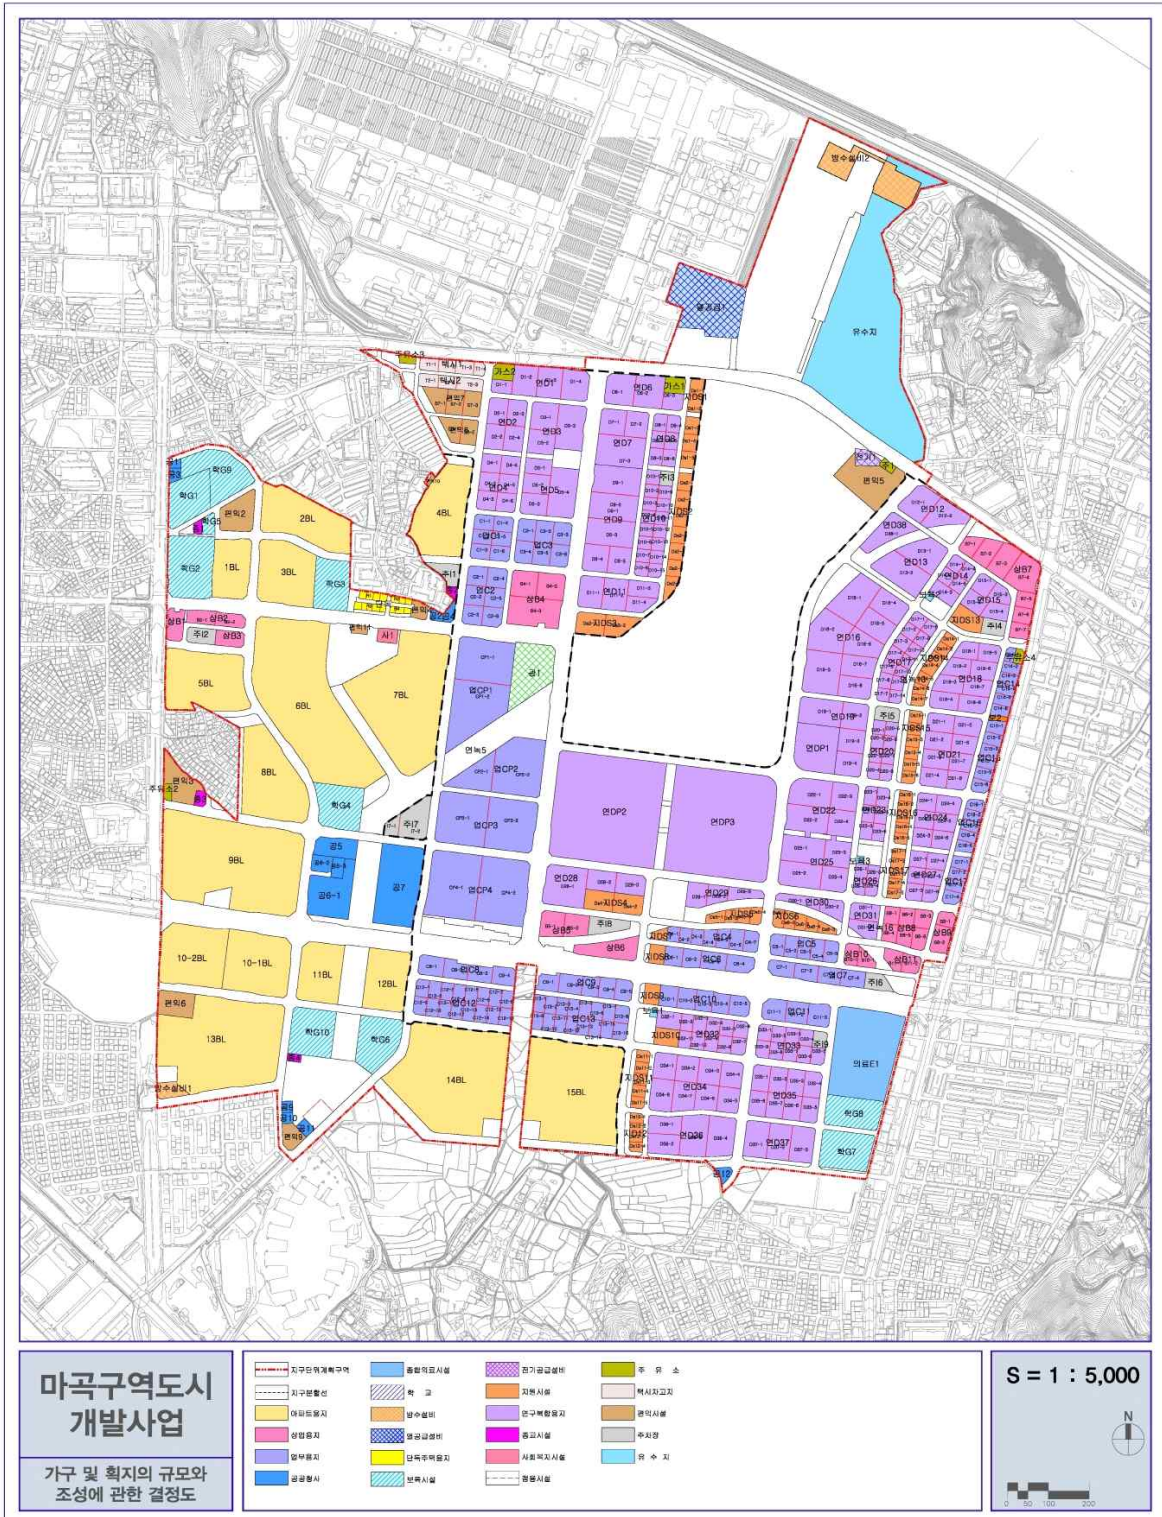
방수설비2

열공급1

유수지

주유소3

택시

택시2

편익7

편익8

가스2

연D1

가스1

연D6

지DS1

연D2

연D3

연D7

연D8

주10

주11

편익5

연D4

연D5

연D9

연D10

연D12

학G9

학G1

학G5

편익2

2BL

4BL

연C1

연C3

연D38

학G2

1BL

3BL

학G3

주1

연C2

상B4

연D11

지DS2

연D13

연D14

연D15

상B7

상B1

상B2

주12

상B3

편익11

사1

공1

연D16

지DS13

주14

연D17

연D18

5BL

6BL

7BL

연CP1

연D19

주15

연D21

연DP1

연D20

편익3

주유소2

8BL

연녹5

연CP2

연DP2

연DP3

연D22

연D23

연D24

학G4

연CP3

주17

9BL

공5

공6-1

공7

연CP4

연D25

연D26

연D27

연D28

지DS4

연D29

연D30

연D31

주8

지DS5

지DS6

상B5

상B8

상B9

상B6

연C4

연C5

10-2BL

10-1BL

11BL

12BL

지DS8

연C6

연C7

주16

상B10

상B11

연C8

연C9

지DS9

연C10

연C11

편익6

연C12

연C13

지DS10

연D32

연D33

주9

학G10

학G6

13BL

의료E1

14BL

15BL

지DS11

연D34

연D35

방수설비1

학G8

편익9

연D36

연D37

지DS12

학G7

공9

마곡구역도시 개발사업

가구 및 획지의 규모와 조성에 관한 결정도

지구단위계획구역

지구분할선

아파트용지

상업용지

업무용지

공공청사

종합의료시설

학교

방수설비

열공급설비

단독주택용지

보육시설

전기공급설비

지원시설

연구복합용지

종교시설

사회복지시설

완충시설

주유소

택시차고지

편익시설

주차장

유수지

S = 1 : 5,000

N

0 50 100 200